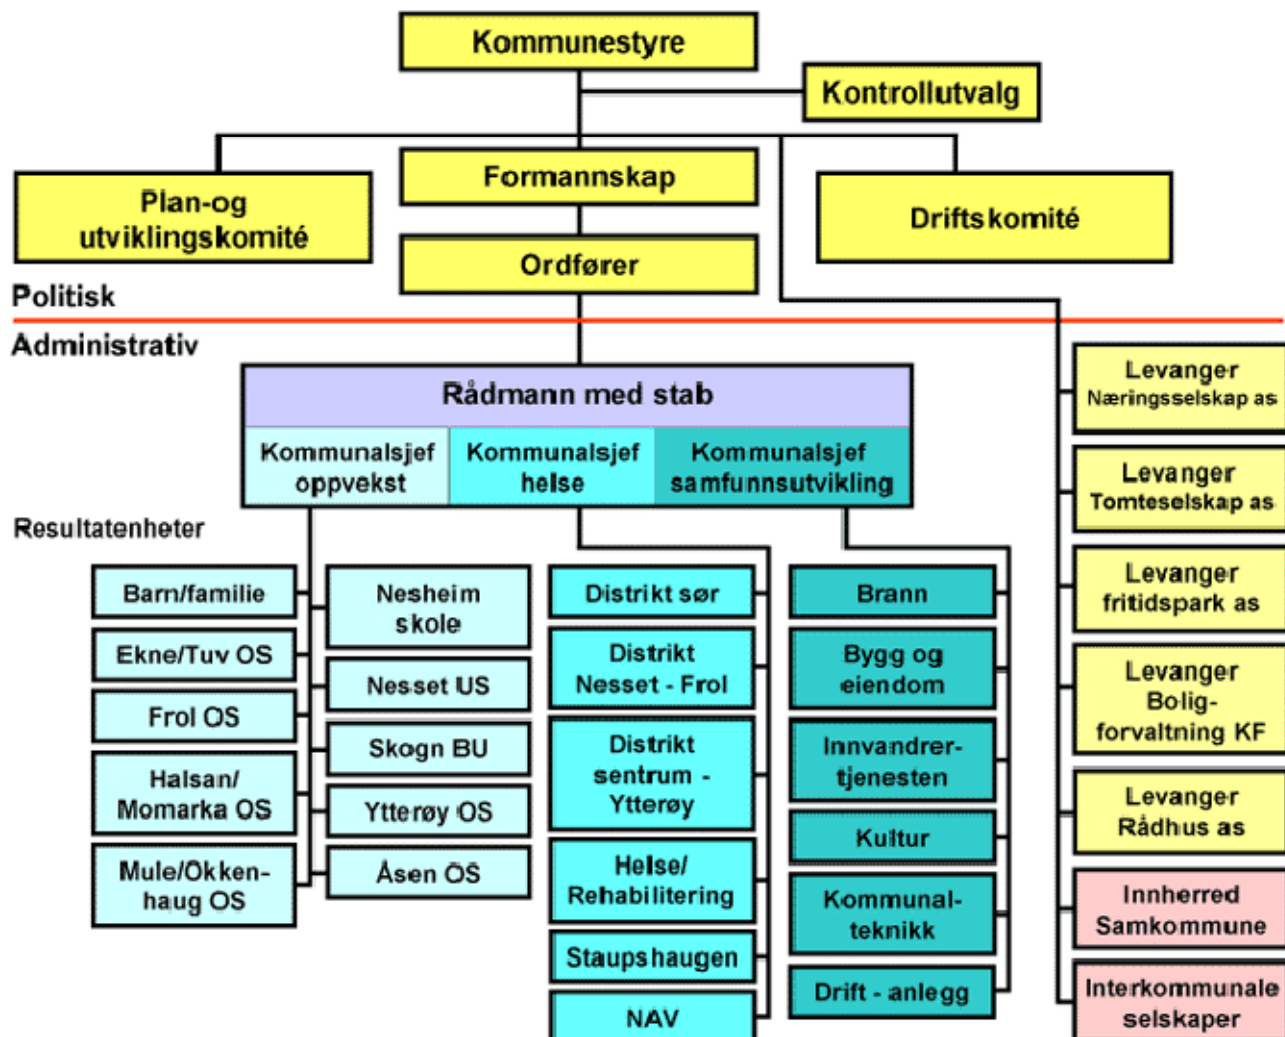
Kommunestyre

Kontrollutvalg

Plan-og utviklingskomité

Formannskap

Driftskomité

Ordfører

Politisk

Administrativ

Rådmann med stab

Kommunalsjef oppvekst

Kommunalsjef helse

Kommunalsjef samfunnsutvikling

Resultatenheter

Barn/familie

Ekne/Tuv OS

Frol OS

Halsan/ Momarka OS

Mule/Okken-haug OS

Nesheim skole

Nesset US

Skogn BU

Ytterøy OS

Åsen OS

Distrikt sør

Distrikt Nesset - Frol

Distrikt sentrum - Ytterøy

Helse/ Rehabilitering

Staupshaugen

NAV

Brann

Bygg og eiendom

Innvandrer-tjenesten

Kultur

Kommunal-teknikk

Drift - anlegg

Levanger Næringsselskap as

Levanger Tomteselskap as

Levanger fritidspark as

Levanger Bolig-forvaltning KF

Levanger Rådhus as

Innherred Samkommune

Interkommunale selskaper